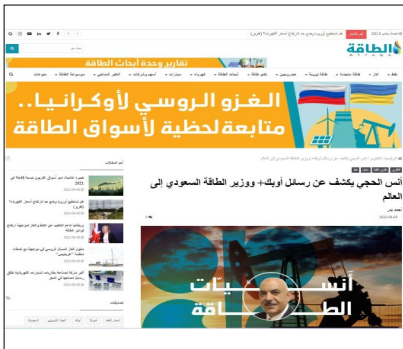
هل تستطيع أوروبا وقف ارتفاع أسعار الكهرباء؟ (تقرير)

الطاقة
attaqa

تقارير وحدة أبحاث الطاقة

الغزو الروسي لأوكرانيا..
متابعة لحظية لأسواق الطاقة

أنس الحجي يكشف عن رسائل أوبك+ ووزير الطاقة السعودي إلى العالم

أنسيات
الطاقة

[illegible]